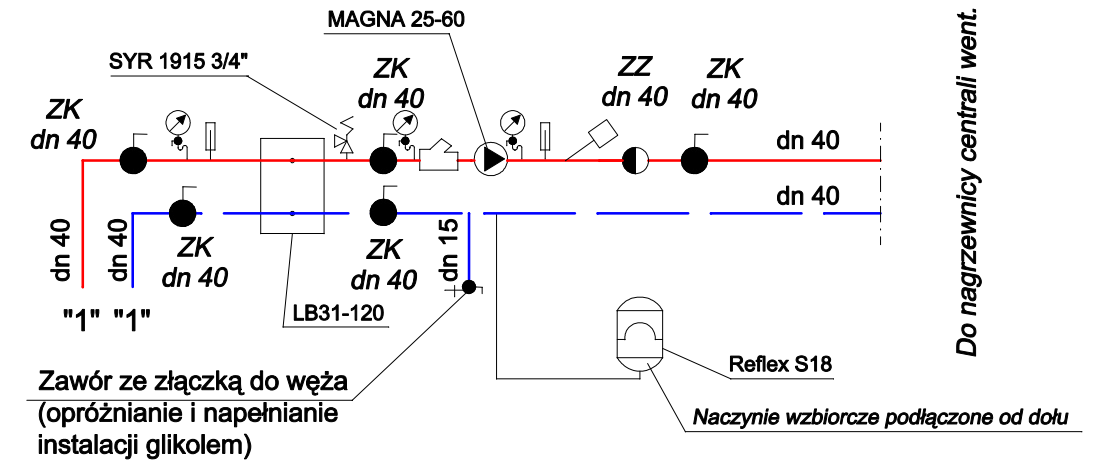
MAGNA 25-60

SYR 1915 3/4"

ZK
dn 40

ZK
dn 40

ZZ
dn 40

ZK
dn 40

dn 40

dn 40

dn 40

dn 40

ZK
dn 40

ZK
dn 40

dn 15

"1" "1"

LB31-120

Reflex S18

Zawór ze złączką do węża
(opróżnianie i napełnianie
instalacji glikolem)

Naczynie wzbiorcze podłączone od dołu

Do nagrzewnicy centrali went.